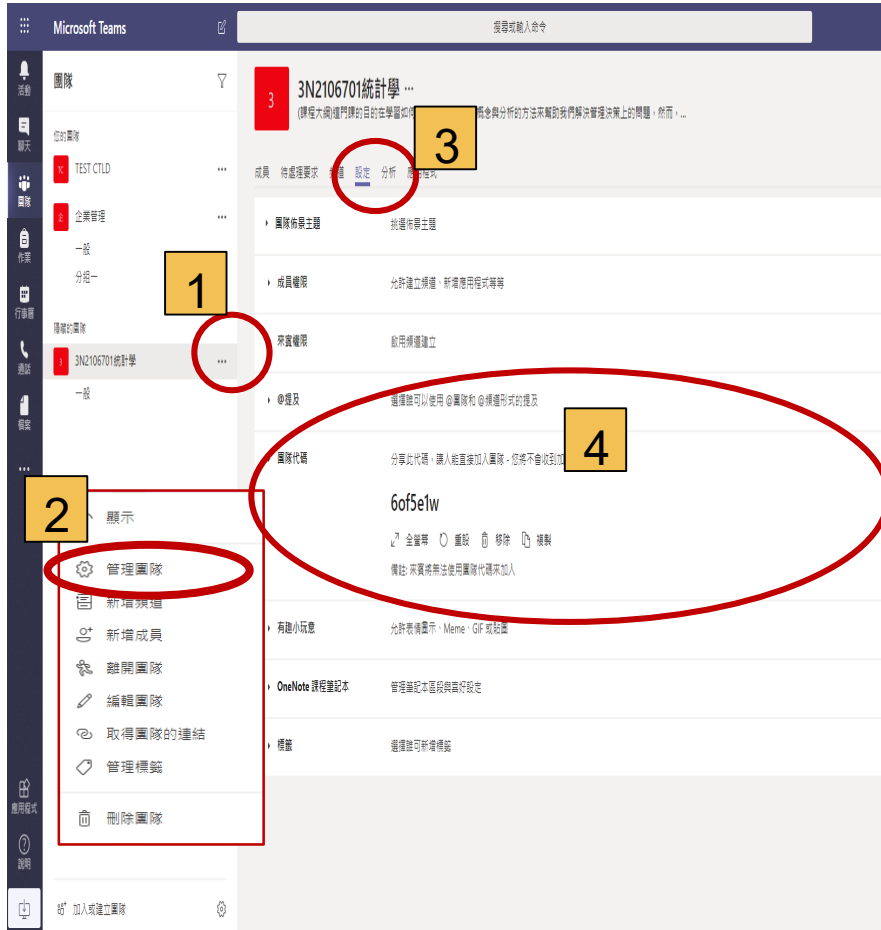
Microsoft Teams

搜尋或輸入命令

活動
聊天
團隊
作業
行事曆
通話
檔案
...
應用程式
說明

團隊

你的團隊

TC TEST CTLD ...

企 企業管理 ...

一般

分組一

隱藏的團隊

3 3N2106701統計學 ...

一般

1

2

顯示

管理團隊

新增頻道

新增成員

離開團隊

編輯團隊

取得團隊的連結

管理標籤

刪除團隊

加入或建立團隊

3 3N2106701統計學 ...

(課程大綱)這門課的目的在學習如何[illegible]概念與分析的方法來幫助我們解決管理決策上的問題，然而，...

3

成員 待處理要求 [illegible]道 設定 分析 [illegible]程式

團隊佈景主題 挑選佈景主題

成員權限 允許建立頻道、新增應用程式等等

來賓權限 啟用頻道建立

@提及 選擇誰可以使用 @團隊和 @頻道形式的提及

團隊代碼 分享此代碼，讓人能直接加入團隊 - 你將不會收到加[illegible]

4

6of5e1w

全螢幕 重設 移除 複製

備註: 來賓將無法使用團隊代碼來加入

有趣小玩意 允許表情圖示、Meme、GIF 或貼圖

OneNote 課程筆記本 管理筆記本區段與喜好設定

標籤 選擇誰可新增標籤